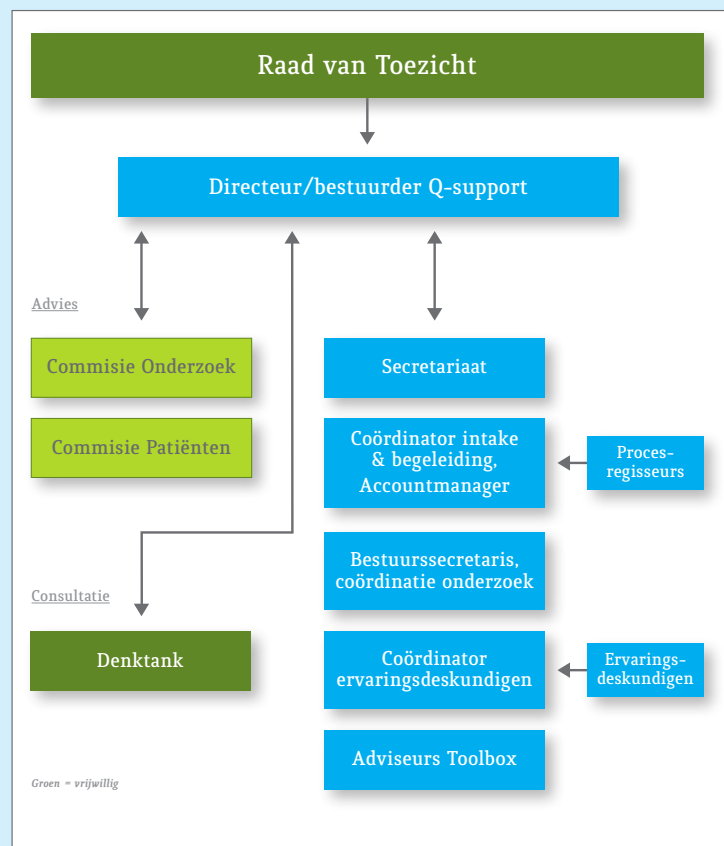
Raad van Toezicht

Directeur/bestuurder Q-support

Advies

Commisie Onderzoek

Commisie Patiënten

Secretariaat

Coördinator intake & begeleiding, Accountmanager

Procesregisseurs

Bestuurssecretaris, coördinatie onderzoek

Consultatie

Denktank

Coördinator ervaringsdeskundigen

Ervaringsdeskundigen

Adviseurs Toolbox

Groen = vrijwillig